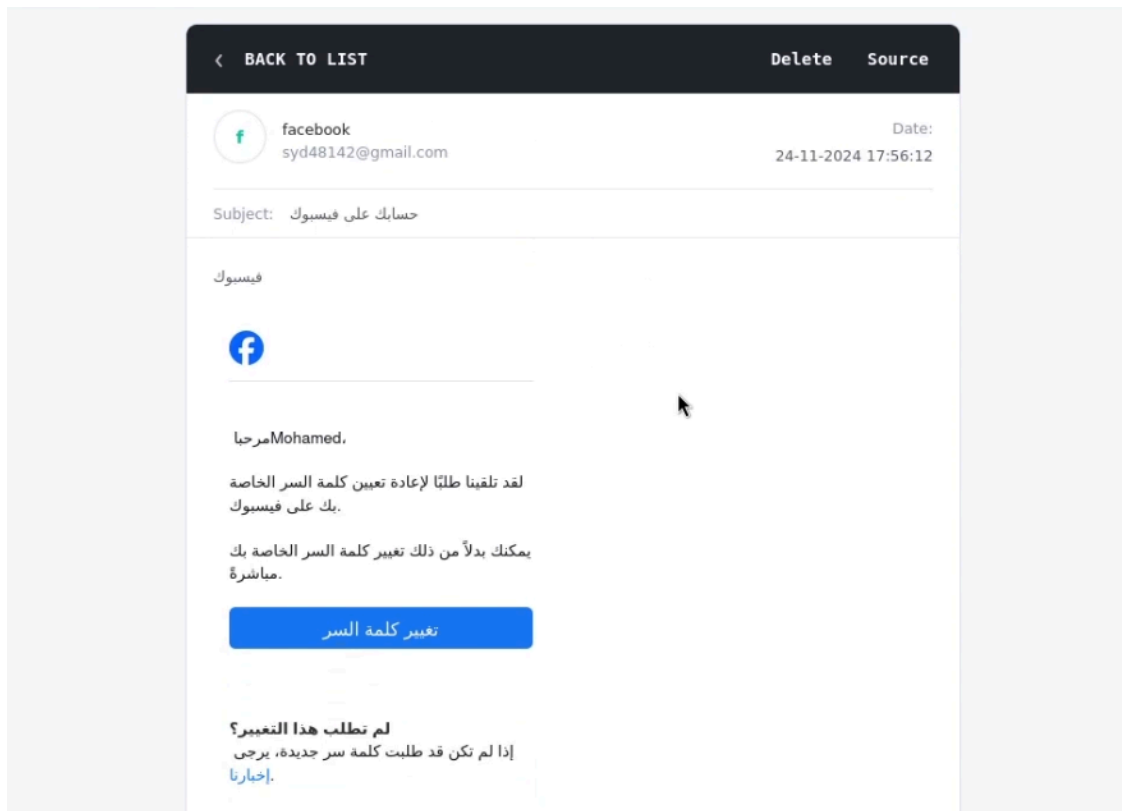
‹ BACK TO LIST

Delete Source

f

facebook
syd48142@gmail.com

Date:
24-11-2024 17:56:12

Subject: حسابك على فيسبوك

فيسبوك

مرحباMohamed،

لقد تلقينا طلبًا لإعادة تعيين كلمة السر الخاصة بك على فيسبوك.

يمكنك بدلاً من ذلك تغيير كلمة السر الخاصة بك مباشرةً.

تغيير كلمة السر

لم تطلب هذا التغيير؟
إذا لم تكن قد طلبت كلمة سر جديدة، يرجى إخبارنا.